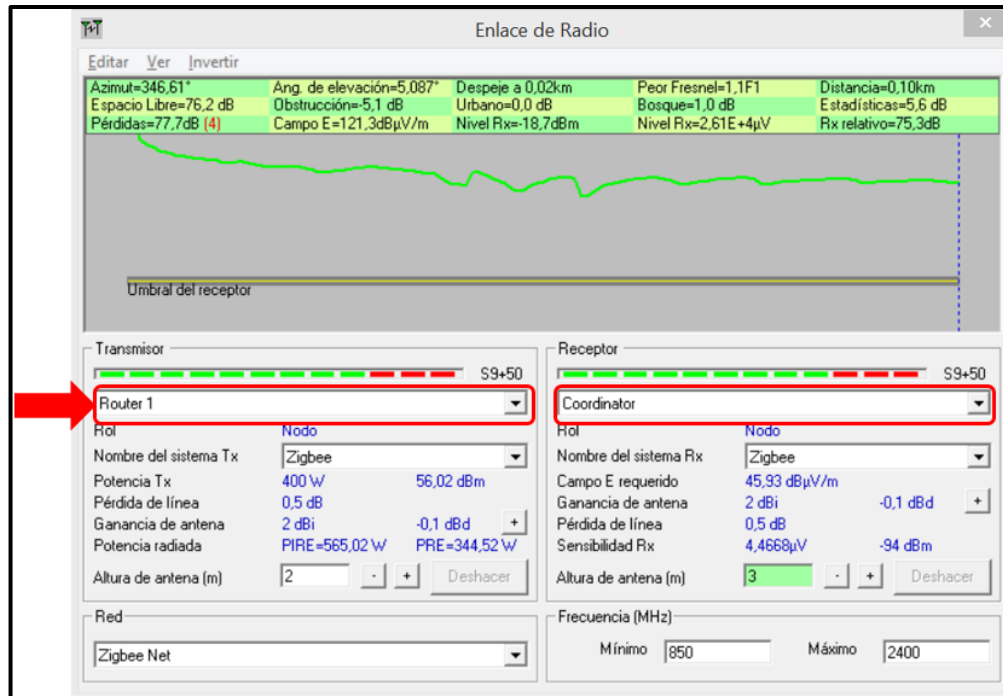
Enlace de Radio

Editar Ver Invertir

| Azimut=346,61° | Ang. de elevación=5,087° | Despeje a 0,02km | Peor Fresnel=1,1F1 | Distancia=0,10km |
|---|---|---|---|---|
| Espacio Libre=76,2 dB | Obstrucción=-5,1 dB | Urbano=0,0 dB | Bosque=1,0 dB | Estadísticas=5,6 dB |
| Pérdidas=77,7dB (4) | Campo E=121,3dBµV/m | Nivel Rx=-18,7dBm | Nivel Rx=2,61E+4µV | Rx relativo=75,3dB |

Umbral del receptor

Transmisor
S9+50
Router 1
Rol Nodo
Nombre del sistema Tx Zigbee
Potencia Tx 400 W 56,02 dBm
Pérdida de línea 0,5 dB
Ganancia de antena 2 dBi -0,1 dBd +
Potencia radiada PIRE=565,02 W PRE=344,52 W
Altura de antena (m) 2 - + Deshacer

Receptor
S9+50
Coordinator
Rol Nodo
Nombre del sistema Rx Zigbee
Campo E requerido 45,93 dBµV/m
Ganancia de antena 2 dBi -0,1 dBd +
Pérdida de línea 0,5 dB
Sensibilidad Rx 4,4668µV -94 dBm
Altura de antena (m) 3 - + Deshacer

Red
Zigbee Net

Frecuencia (MHz)
Mínimo 850 Máximo 2400